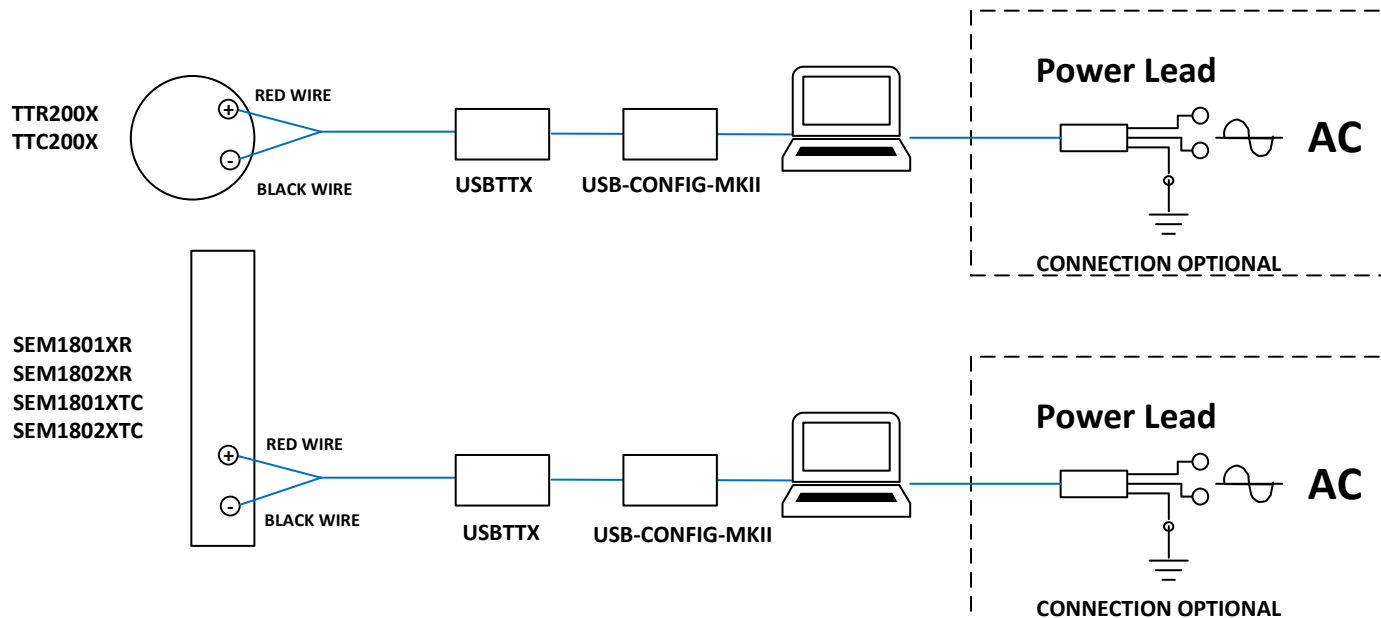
TTR200X
TTC200X

+ RED WIRE
- BLACK WIRE

USBTTX

USB-CONFIG-MKII

Power Lead

AC

CONNECTION OPTIONAL

SEM1801XR
SEM1802XR
SEM1801XTC
SEM1802XTC

+ RED WIRE
- BLACK WIRE

USBTTX

USB-CONFIG-MKII

Power Lead

AC

CONNECTION OPTIONAL